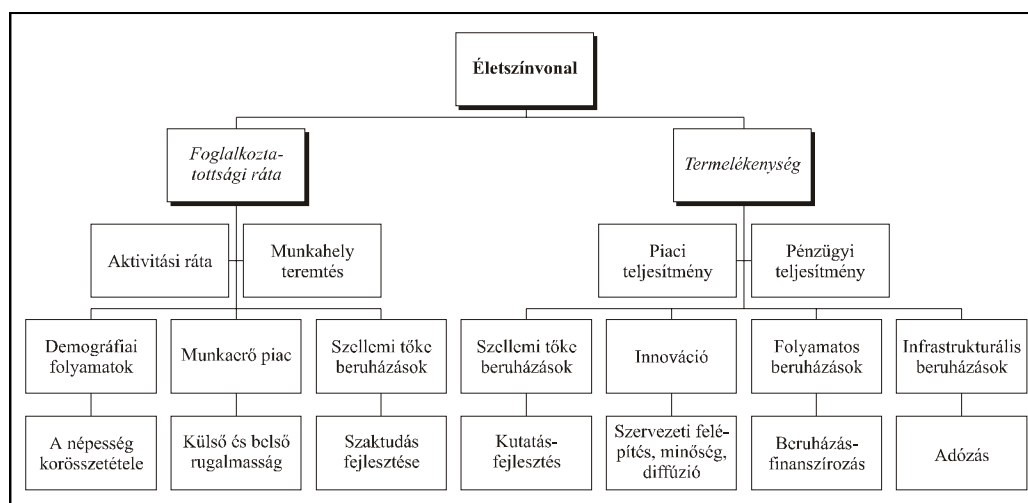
Életszínvonal

Foglalkoztatottsági ráta

Termelékenység

Aktivitási ráta

Munkahely teremtés

Piaci teljesítmény

Pénzügyi teljesítmény

Demográfiai folyamatok

Munkaerő piac

Szellemi tőke beruházások

Szellemi tőke beruházások

Innováció

Folyamatos beruházások

Infrastrukturális beruházások

A népesség korösszetétele

Külső és belső rugalmasság

Szaktudás fejlesztése

Kutatás-fejlesztés

Szervezeti felépítés, minőség, diffúzió

Beruházás-finanszírozás

Adózás